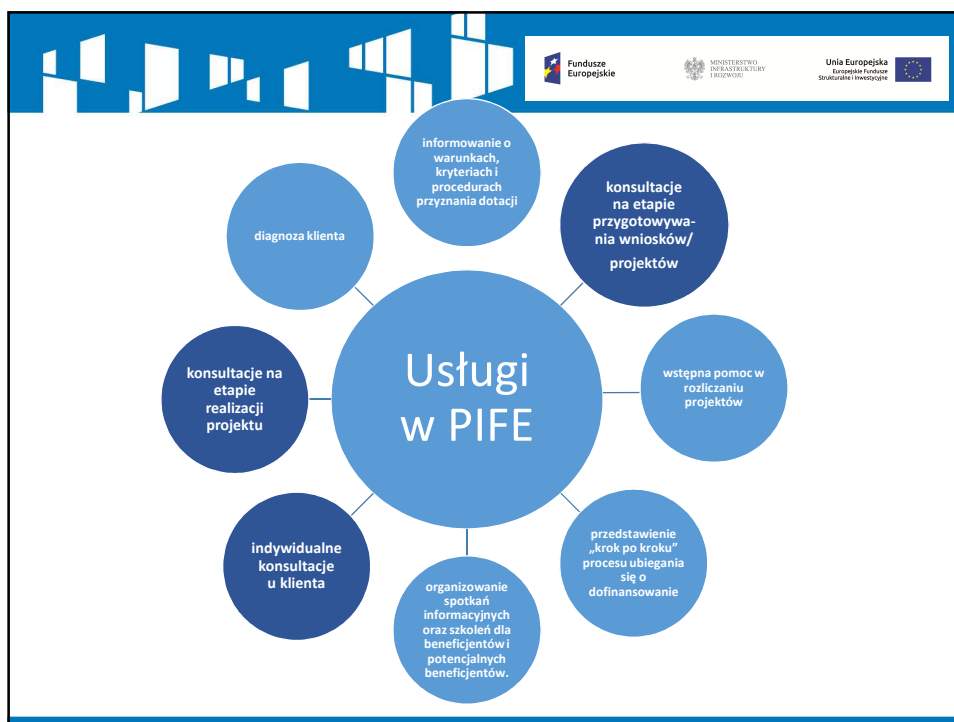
Fundusze Europejskie

MINISTERSTWO INFRASTRUKTURY I ROZWOJU

Unia Europejska
Europejskie Fundusze Strukturalne i Inwestycyjne

informowanie o warunkach, kryteriach i procedurach przyznania dotacji

konsultacje na etapie przygotowywania wniosków/ projektów

diagnoza klienta

Usługi w PIFE

konsultacje na etapie realizacji projektu

wstępna pomoc w rozliczaniu projektów

indywidualne konsultacje u klienta

przedstawienie „krok po kroku" procesu ubiegania się o dofinansowanie

organizowanie spotkań informacyjnych oraz szkoleń dla beneficjentów i potencjalnych beneficjentów.